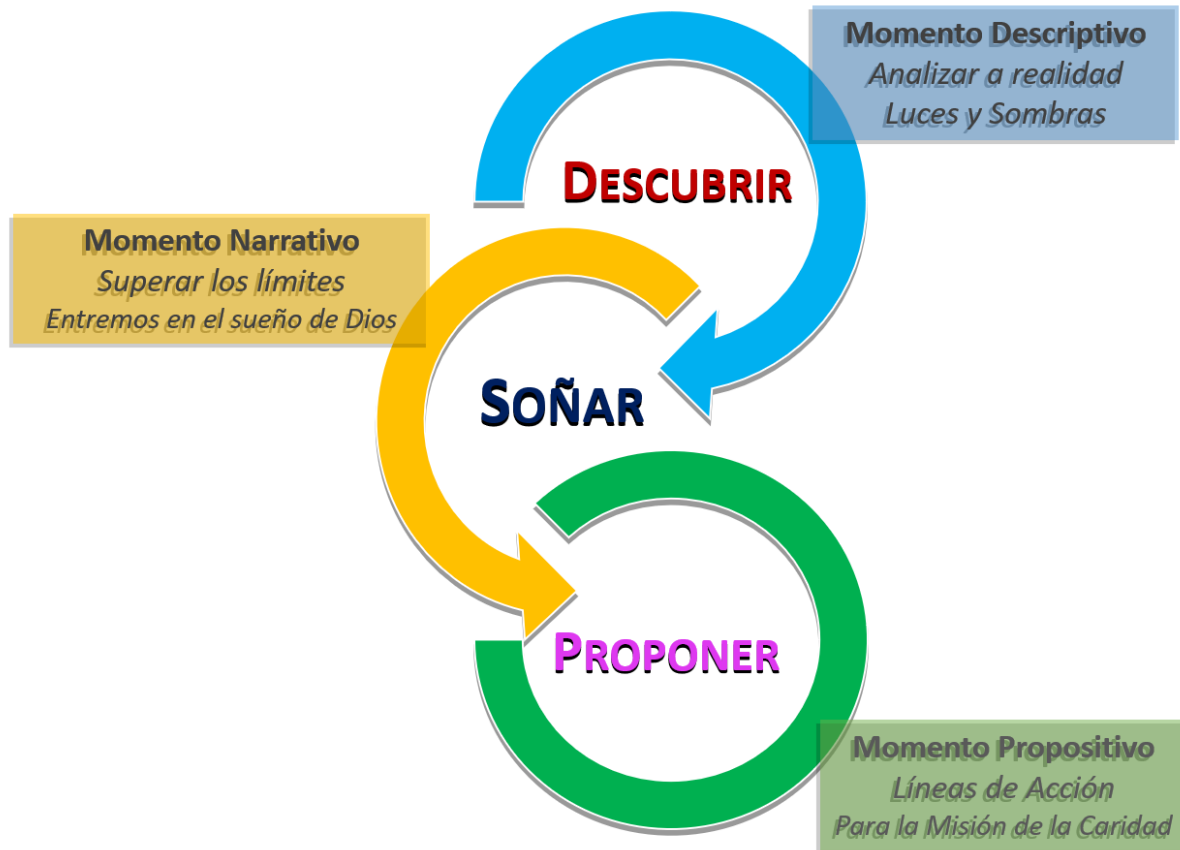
Momento Descriptivo
Analizar a realidad
Luces y Sombras

DESCUBRIR

Momento Narrativo
Superar los límites
Entremos en el sueño de Dios

SOÑAR

PROPONER

Momento Propositivo
Líneas de Acción
Para la Misión de la Caridad